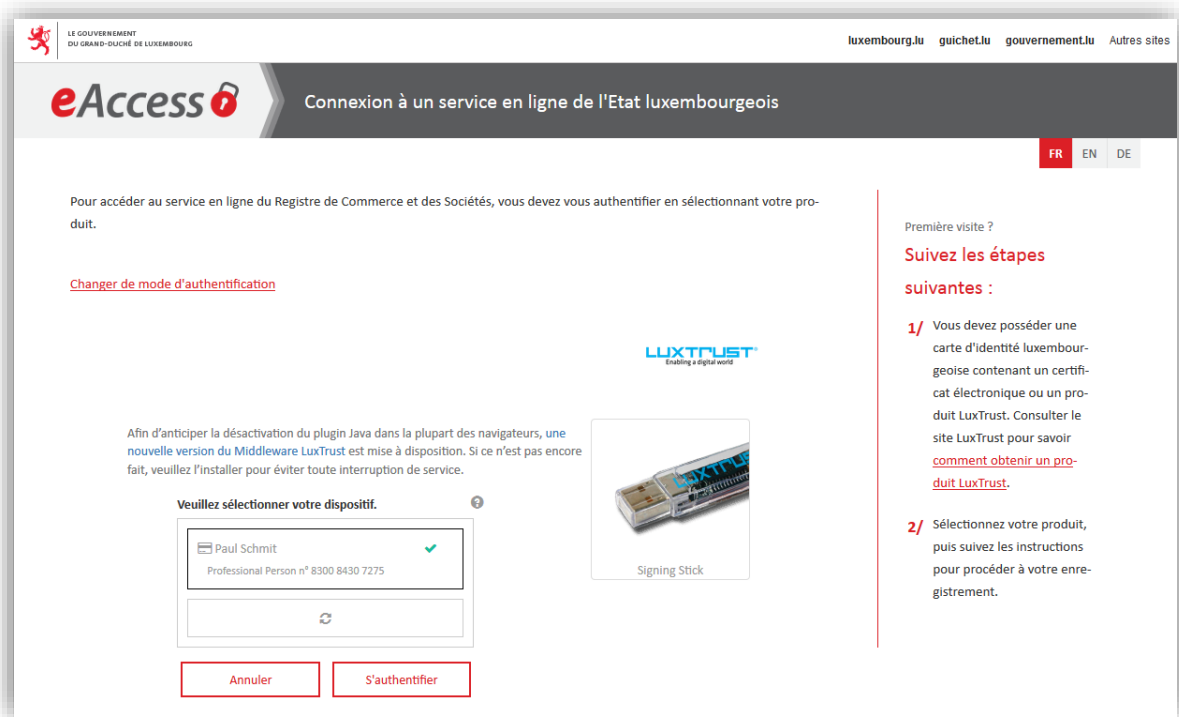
LE GOUVERNEMENT
DU GRAND-DUCHÉ DE LUXEMBOURG

luxembourg.lu guichet.lu gouvernement.lu Autres sites

eAccess

Connexion à un service en ligne de l'Etat luxembourgeois

FR EN DE

Pour accéder au service en ligne du Registre de Commerce et des Sociétés, vous devez vous authentifier en sélectionnant votre produit.

Changer de mode d'authentification

LUXTRUST
Enabling a digital world

Afin d'anticiper la désactivation du plugin Java dans la plupart des navigateurs, une nouvelle version du Middleware LuxTrust est mise à disposition. Si ce n'est pas encore fait, veuillez l'installer pour éviter toute interruption de service.

Veuillez sélectionner votre dispositif.

Paul Schmit
Professional Person n° 8300 8430 7275

Signing Stick

Annuler

S'authentifier

Première visite ?

Suivez les étapes suivantes :

1/ Vous devez posséder une carte d'identité luxembourgeoise contenant un certificat électronique ou un produit LuxTrust. Consulter le site LuxTrust pour savoir comment obtenir un produit LuxTrust.

2/ Sélectionnez votre produit, puis suivez les instructions pour procéder à votre enregistrement.